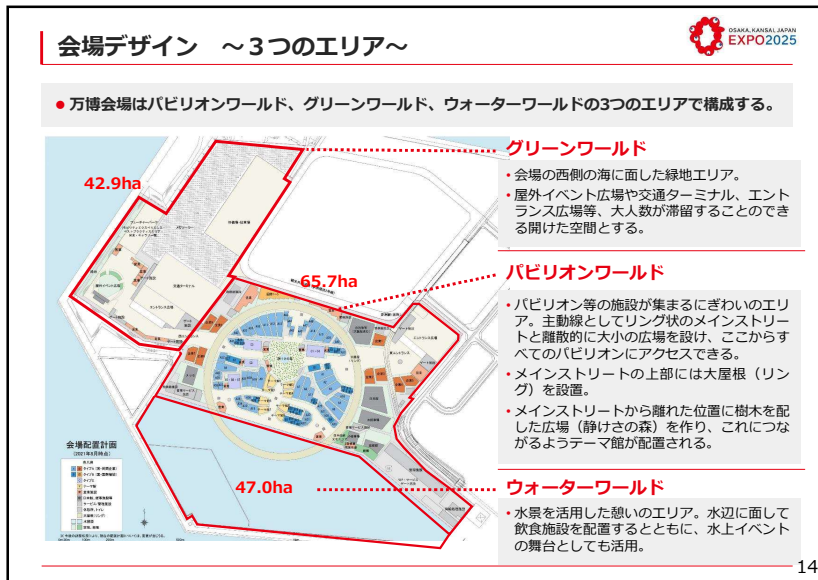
会場デザイン　～3つのエリア～

OSAKA, KANSAI, JAPAN
EXPO2025

● 万博会場はパビリオンワールド、グリーンワールド、ウォーターワールドの3つのエリアで構成する。

42.9ha

65.7ha

47.0ha

会場配置計画

グリーンワールド
• 会場の西側の海に面した緑地エリア。
• 屋外イベント広場や交通ターミナル、エントランス広場等、大人数が滞留することのできる開けた空間とする。

パビリオンワールド
• パビリオン等の施設が集まるにぎわいのエリア。主動線としてリング状のメインストリートと離散的に大小の広場を設け、ここからすべてのパビリオンにアクセスできる。
• メインストリートの上部には大屋根（リング）を設置。
• メインストリートから離れた位置に樹木を配した広場（静けさの森）を作り、これにつながるようテーマ館が配置される。

ウォーターワールド
• 水景を活用した憩いのエリア。水辺に面して飲食施設を配置するとともに、水上イベントの舞台としても活用。

14